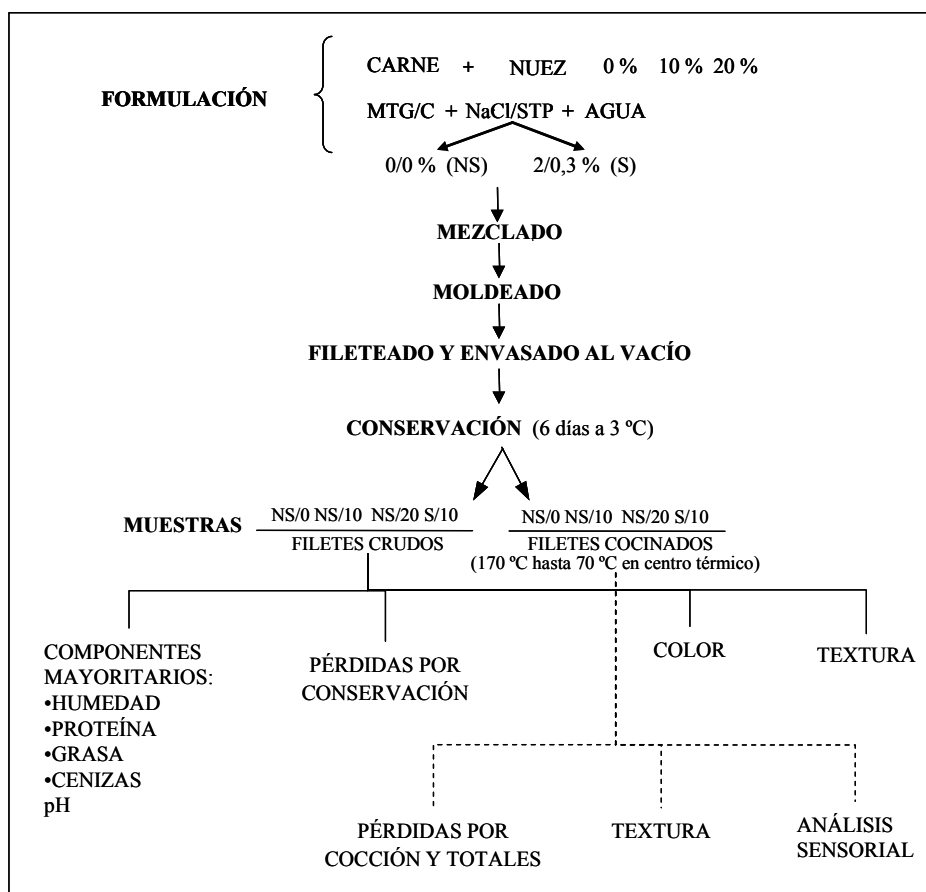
FORMULACIÓN

CARNE + NUEZ 0 % 10 % 20 %

MTG/C + NaCl/STP + AGUA

0/0 % (NS) 2/0,3 % (S)

MEZCLADO

MOLDEADO

FILETEADO Y ENVASADO AL VACÍO

CONSERVACIÓN (6 días a 3 ºC)

MUESTRAS

NS/0 NS/10 NS/20 S/10
FILETES CRUDOS

NS/0 NS/10 NS/20 S/10
FILETES COCINADOS
(170 ºC hasta 70 ºC en centro térmico)

COMPONENTES MAYORITARIOS:
•HUMEDAD
•PROTEÍNA
•GRASA
•CENIZAS
pH

PÉRDIDAS POR CONSERVACIÓN

COLOR

TEXTURA

PÉRDIDAS POR COCCIÓN Y TOTALES

TEXTURA

ANÁLISIS SENSORIAL